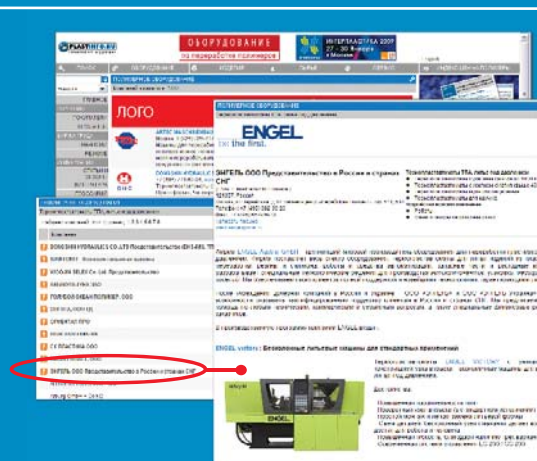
PLASTINFO.RU

ОБОРУДОВАНИЕ для переработки полимеров

ИНТЕРПЛАСТИКА 2009 27 - 30 января в Москве

ЛОГО

ПОЛИМЕРНОЕ ОБОРУДОВАНИЕ

ENGEL be the first.

ЭНГЕЛЬ ООО Представительство в России и странах СНГ

Представительство ТПА литье под давлением

ENGEL victory | Безколонные литьевые машины для стандартных применений

DONGSHIN HYDRAULICS CO.,LTD Представительство (DH-LRS, ТП

ЭНГЕЛЬ ООО Представительство в России и странах СНГ

engel